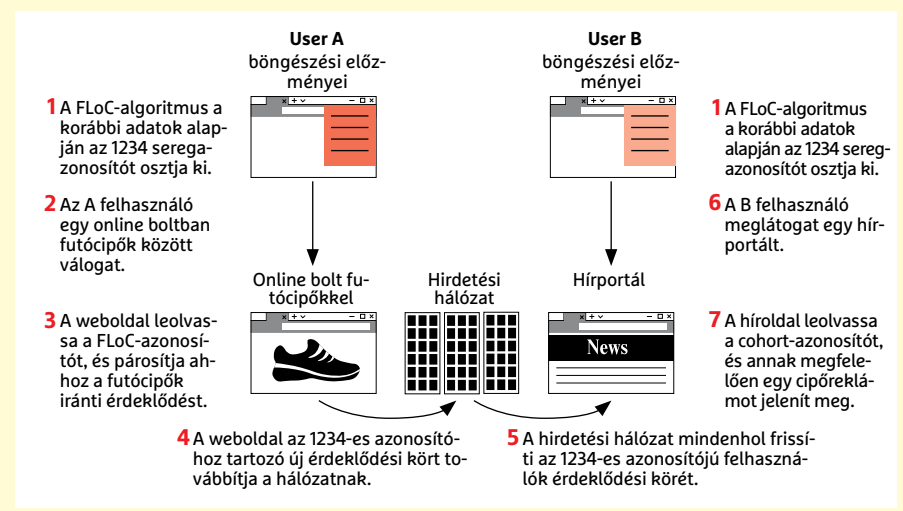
User A
böngészési előzményei

User B
böngészési előzményei

1 A FLoC-algoritmus a korábbi adatok alapján az 1234 seregazonosítót osztja ki.

2 Az A felhasználó egy online boltban futócipők között válogat.

3 A weboldal leolvassa a FLoC-azonosítót, és párosítja ahhoz a futócipők iránti érdeklődést.

1 A FLoC-algoritmus a korábbi adatok alapján az 1234 seregazonosítót osztja ki.

6 A B felhasználó meglátogat egy hírportált.

7 A híroldal leolvassa a cohort-azonosítót, és annak megfelelően egy cipőreklámot jelenít meg.

Online bolt futócipőkkel

Hirdetési hálózat

Hírportál

News

4 A weboldal az 1234-es azonosítóhoz tartozó új érdeklődési kört továbbítja a hálózatnak.

5 A hirdetési hálózat mindenhol frissíti az 1234-es azonosítójú felhasználók érdeklődési körét.